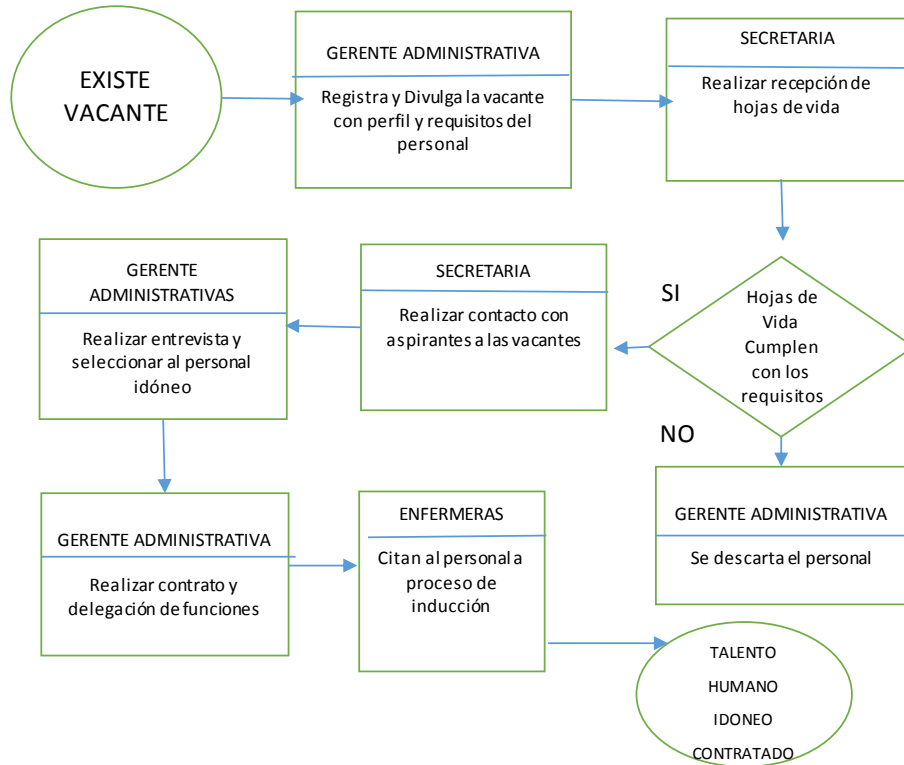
EXISTE VACANTE

GERENTE ADMINISTRATIVA

Registra y Divulga la vacante con perfil y requisitos del personal

SECRETARIA

Realizar recepción de hojas de vida

Hojas de Vida Cumplen con los requisitos

SI

NO

SECRETARIA

Realizar contacto con aspirantes a las vacantes

GERENTE ADMINISTRATIVAS

Realizar entrevista y seleccionar al personal idóneo

GERENTE ADMINISTRATIVA

Se descarta el personal

GERENTE ADMINISTRATIVA

Realizar contrato y delegación de funciones

ENFERMERAS

Citan al personal a proceso de inducción

TALENTO HUMANO IDONEO CONTRATADO